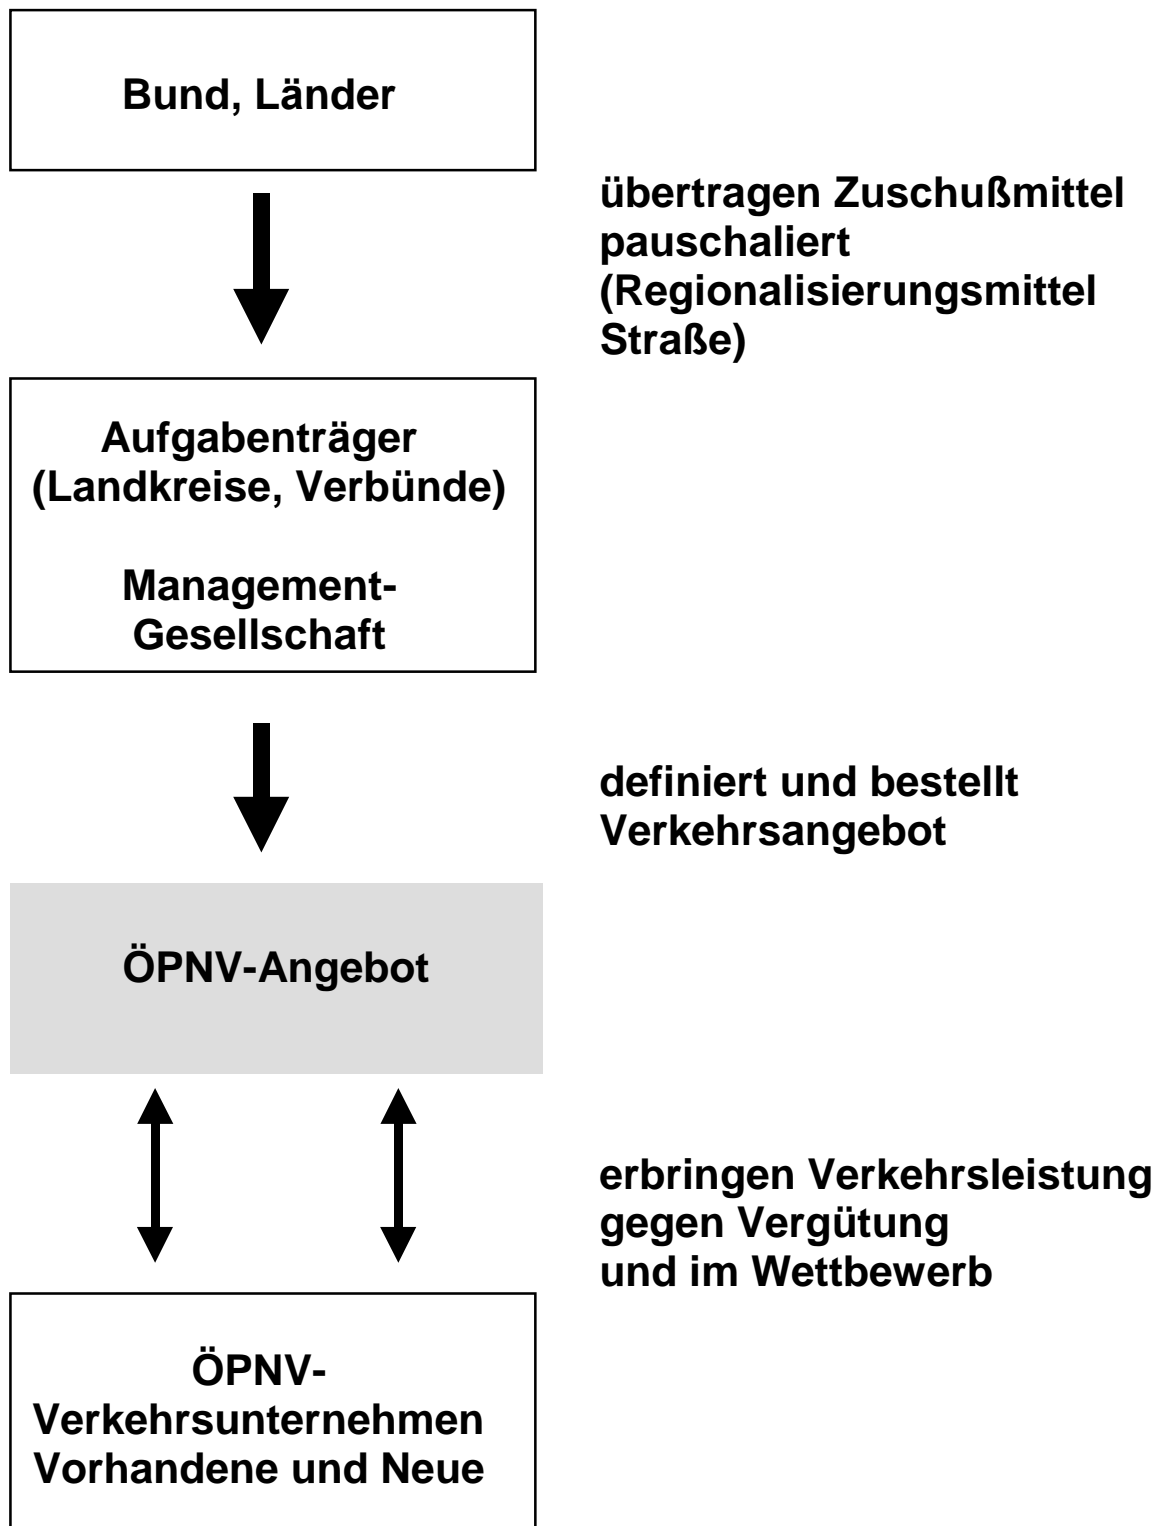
Bund, Länder

übertragen Zuschußmittel pauschaliert (Regionalisierungsmittel Straße)

Aufgabenträger (Landkreise, Verbünde)

Management-Gesellschaft

definiert und bestellt Verkehrsangebot

ÖPNV-Angebot

erbringen Verkehrsleistung gegen Vergütung und im Wettbewerb

ÖPNV-Verkehrsunternehmen Vorhandene und Neue